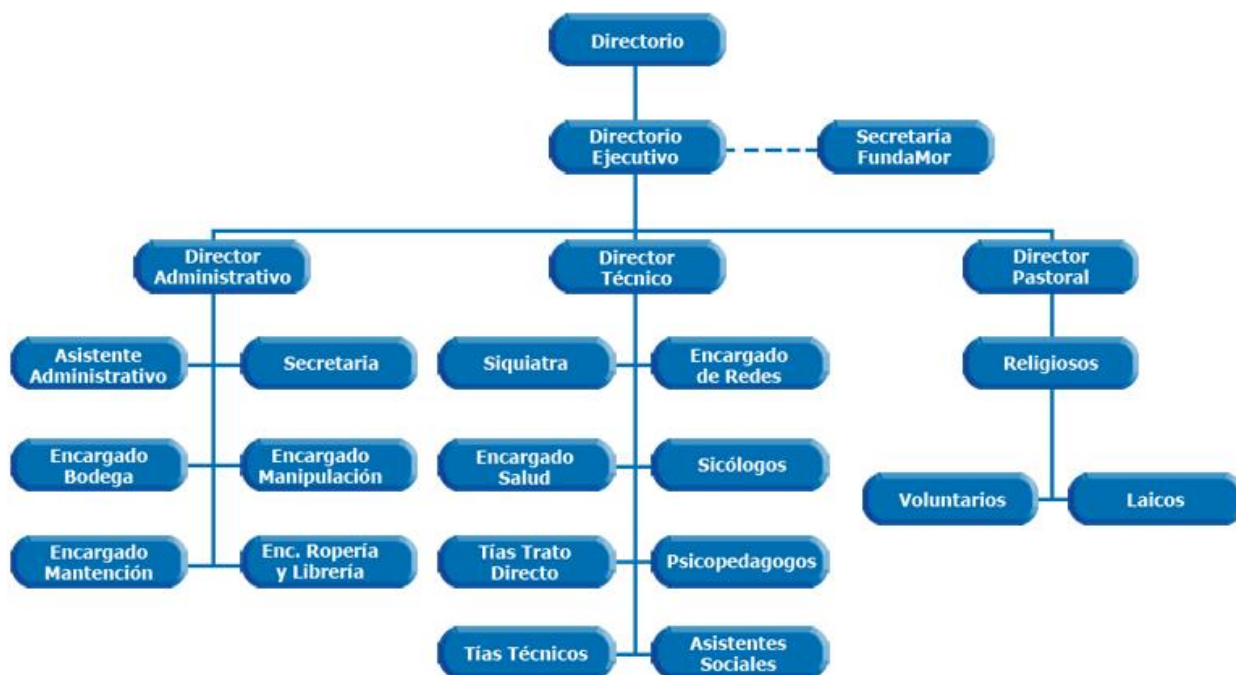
Directorio

Directorio Ejecutivo

Secretaria FundaMor

Director Administrativo

Director Técnico

Director Pastoral

Asistente Administrativo

Secretaria

Encargado Bodega

Encargado Manipulación

Encargado Mantención

Enc. Ropería y Librería

Siquiatra

Encargado de Redes

Encargado Salud

Sicólogos

Tías Trato Directo

Psicopedagogos

Tías Técnicos

Asistentes Sociales

Religiosos

Voluntarios

Laicos